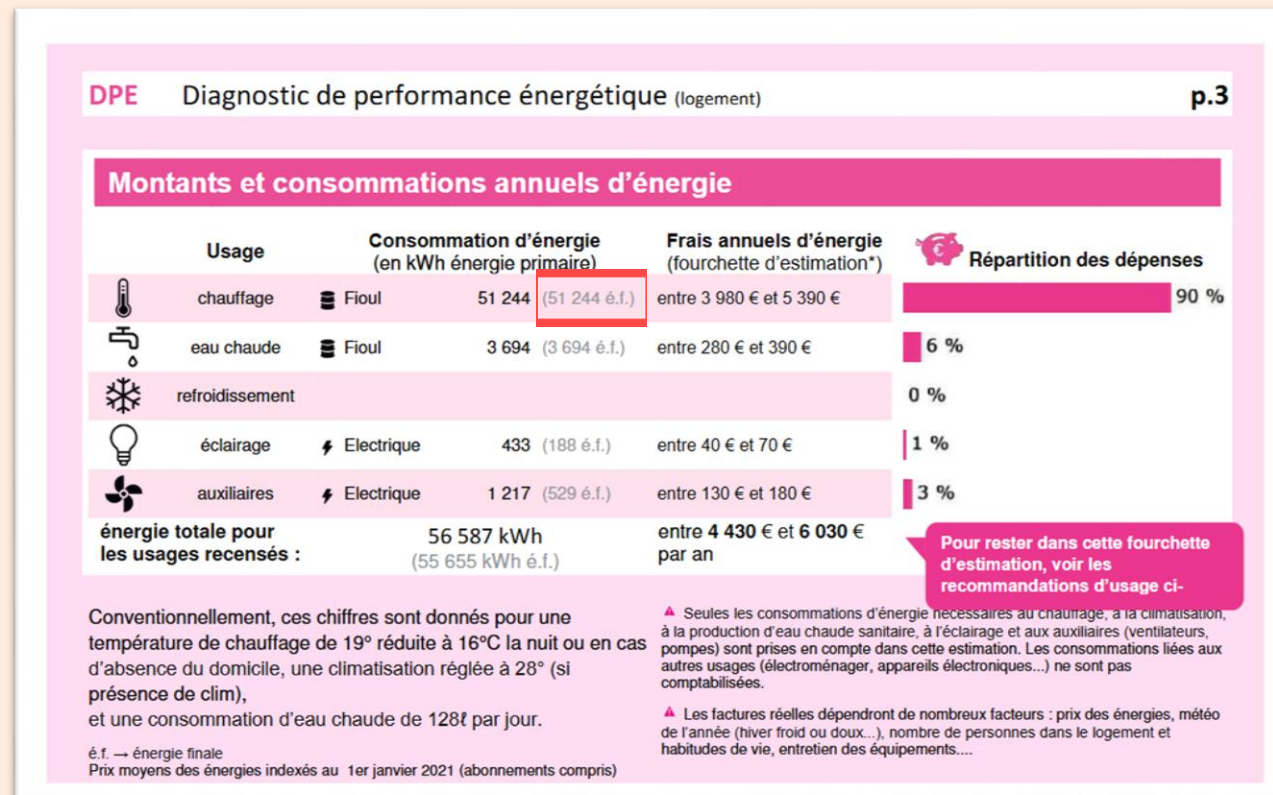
DPE Diagnostic de performance énergétique (logement) p.3

Montants et consommations annuels d'énergie

| Usage | | Consommation d'énergie (en kWh énergie primaire) | Frais annuels d'énergie (fourchette d'estimation*) | Répartition des dépenses |
|---|---|---|---|---|
| chauffage | Fioul | 51 244 (51 244 é.f.) | entre 3 980 € et 5 390 € | 90 % |
| eau chaude | Fioul | 3 694 (3 694 é.f.) | entre 280 € et 390 € | 6 % |
| refroidissement | | | | 0 % |
| éclairage | Electrique | 433 (188 é.f.) | entre 40 € et 70 € | 1 % |
| auxiliaires | Electrique | 1 217 (529 é.f.) | entre 130 € et 180 € | 3 % |
| énergie totale pour les usages recensés : | | 56 587 kWh (55 655 kWh é.f.) | entre 4 430 € et 6 030 € par an | |

Pour rester dans cette fourchette d'estimation, voir les recommandations d'usage ci-

Conventionnellement, ces chiffres sont donnés pour une température de chauffage de 19° réduite à 16°C la nuit ou en cas d'absence du domicile, une climatisation réglée à 28° (si présence de clim),
et une consommation d'eau chaude de 128ℓ par jour.

é.f. → énergie finale
Prix moyens des énergies indexés au 1er janvier 2021 (abonnements compris)

Seules les consommations d'énergie nécessaires au chauffage, à la climatisation, à la production d'eau chaude sanitaire, à l'éclairage et aux auxiliaires (ventilateurs, pompes) sont prises en compte dans cette estimation. Les consommations liées aux autres usages (électroménager, appareils électroniques...) ne sont pas comptabilisées.

Les factures réelles dépendront de nombreux facteurs : prix des énergies, météo de l'année (hiver froid ou doux...), nombre de personnes dans le logement et habitudes de vie, entretien des équipements....